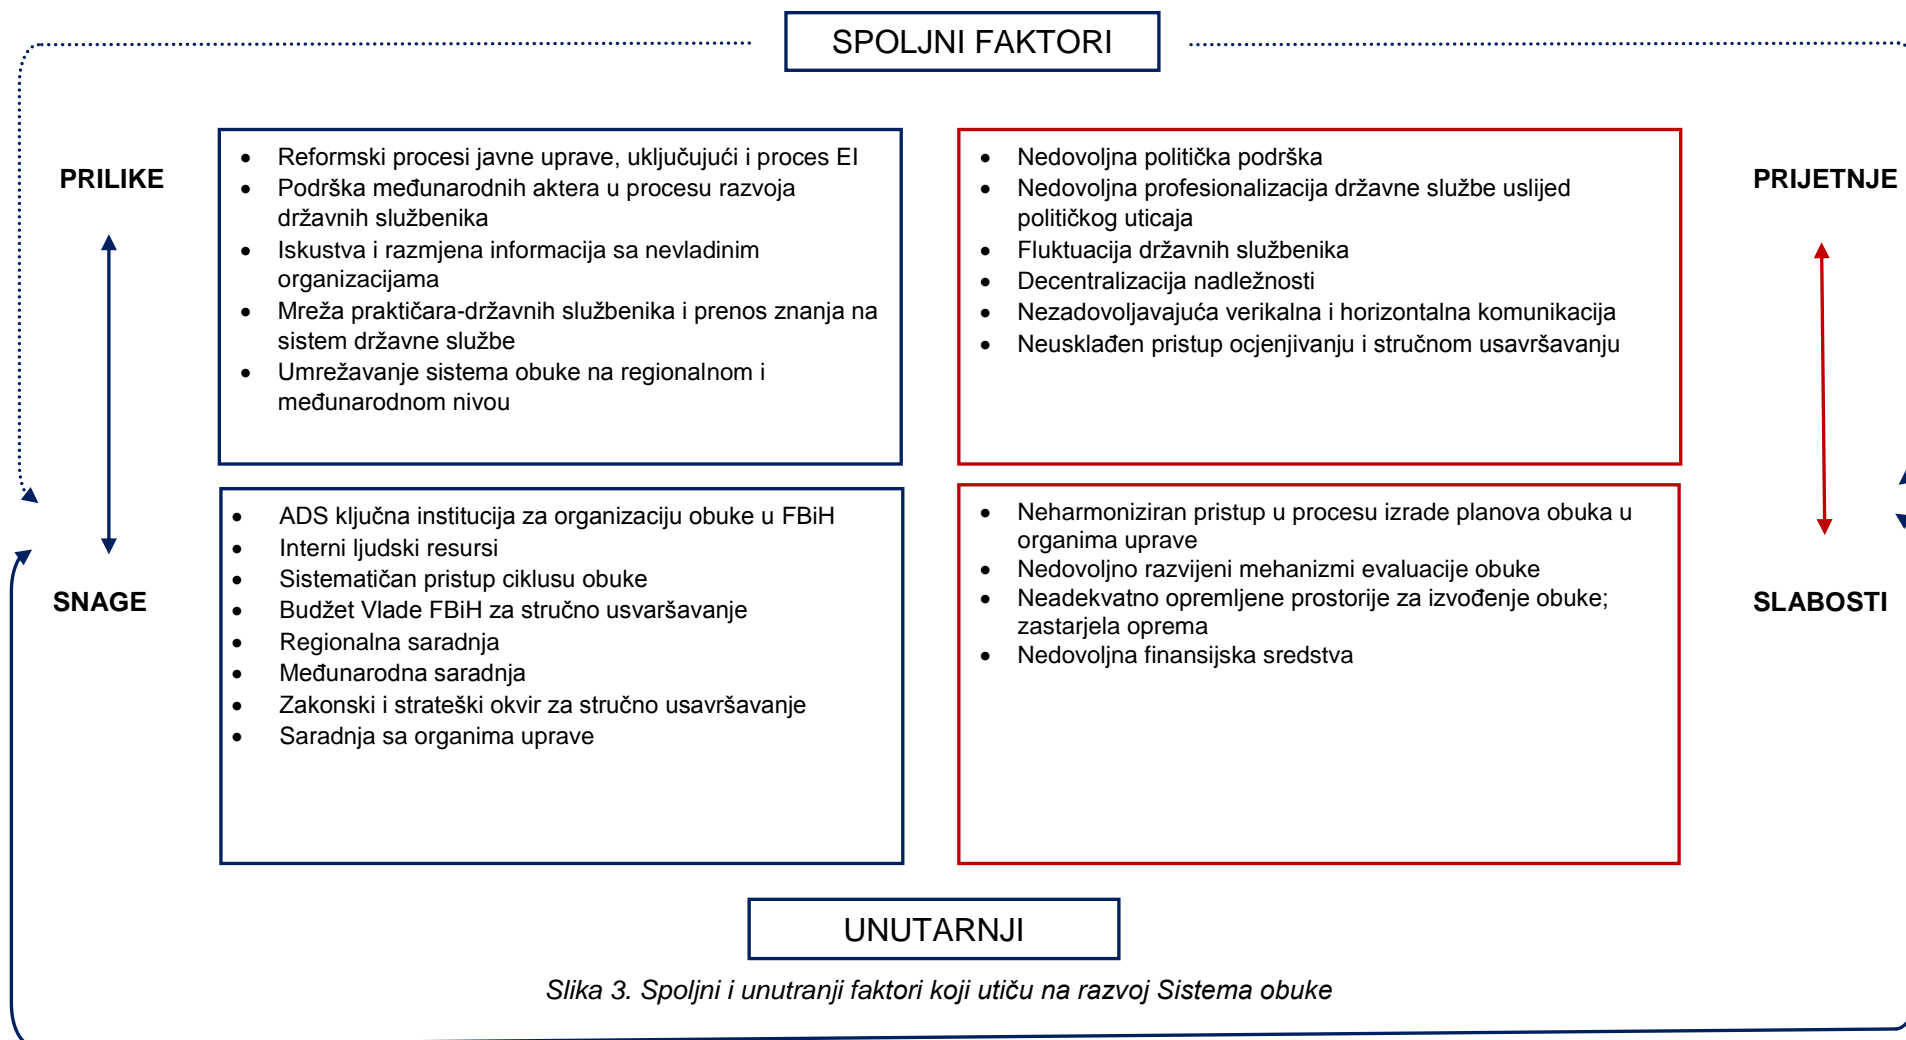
SPOLJNI FAKTORI

PRILIKE

- Reformski procesi javne uprave, uključujući i proces EI
- Podrška međunarodnih aktera u procesu razvoja državnih službenika
- Iskustva i razmjena informacija sa nevladinim organizacijama
- Mreža praktičara-državnih službenika i prenos znanja na sistem državne službe
- Umrežavanje sistema obuke na regionalnom i međunarodnom nivou

- Nedovoljna politička podrška
- Nedovoljna profesionalizacija državne službe uslijed političkog uticaja
- Fluktuacija državnih službenika
- Decentralizacija nadležnosti
- Nezadovoljavajuća verikalna i horizontalna komunikacija
- Neusklađen pristup ocjenjivanju i stručnom usavršavanju

PRIJETNJE

SNAGE

- ADS ključna institucija za organizaciju obuke u FBiH
- Interni ljudski resursi
- Sistematičan pristup ciklusu obuke
- Budžet Vlade FBiH za stručno usvaršavanje
- Regionalna saradnja
- Međunarodna saradnja
- Zakonski i strateški okvir za stručno usavršavanje
- Saradnja sa organima uprave

- Neharmoniziran pristup u procesu izrade planova obuka u organima uprave
- Nedovoljno razvijeni mehanizmi evaluacije obuke
- Neadekvatno opremljene prostorije za izvođenje obuke; zastarjela oprema
- Nedovoljna finansijska sredstva

SLABOSTI

UNUTARNJI

Slika 3. Spoljni i unutranji faktori koji utiču na razvoj Sistema obuke